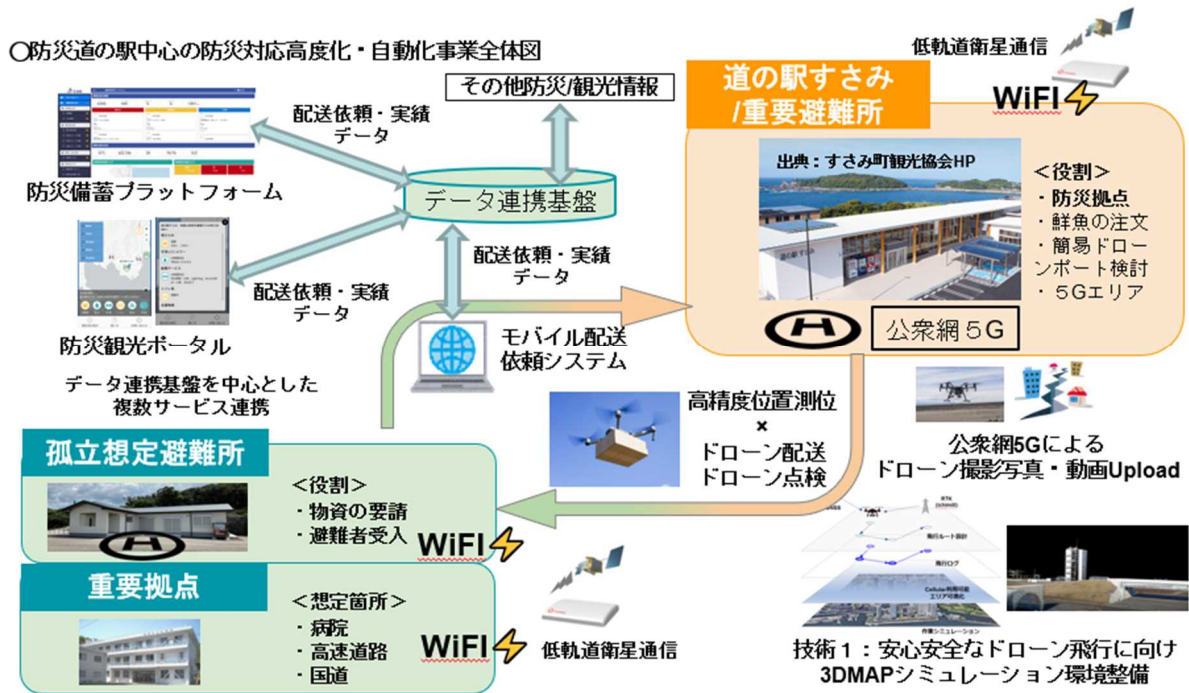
○防災道の駅中心の防災対応高度化・自動化事業全体図

低軌道衛星通信

その他防災/観光情報

道の駅すさみ
/重要避難所

WiFI

配送依頼・実績
データ

データ連携基盤

防災備蓄プラットフォーム

出典：すさみ町観光協会HP

<役割>
・防災拠点
・鮮魚の注文
・簡易ドローンポート検討
・５Gエリア

配送依頼・実績
データ

配送依頼・実績
データ

公衆網５G

モバイル配送
依頼システム

防災観光ポータル

データ連携基盤を中心とした
複数サービス連携

高精度位置測位
×
ドローン配送
ドローン点検

公衆網5Gによる
ドローン撮影写真・動画Upload

孤立想定避難所

<役割>
・物資の要請
・避難者受入

WiFI

重要拠点

<想定箇所>
・病院
・高速道路
・国道

WiFI

低軌道衛星通信

技術１：安心安全なドローン飛行に向け
3DMAPシミュレーション環境整備